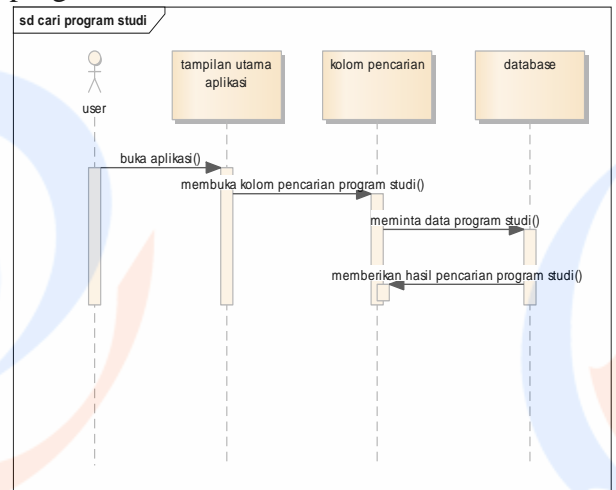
sd cari program studi

user

tampilan utama aplikasi

kolom pencarian

database

buka aplikasi()

membuka kolom pencarian program studi()

meminta data program studi()

memberikan hasil pencarian program studi()